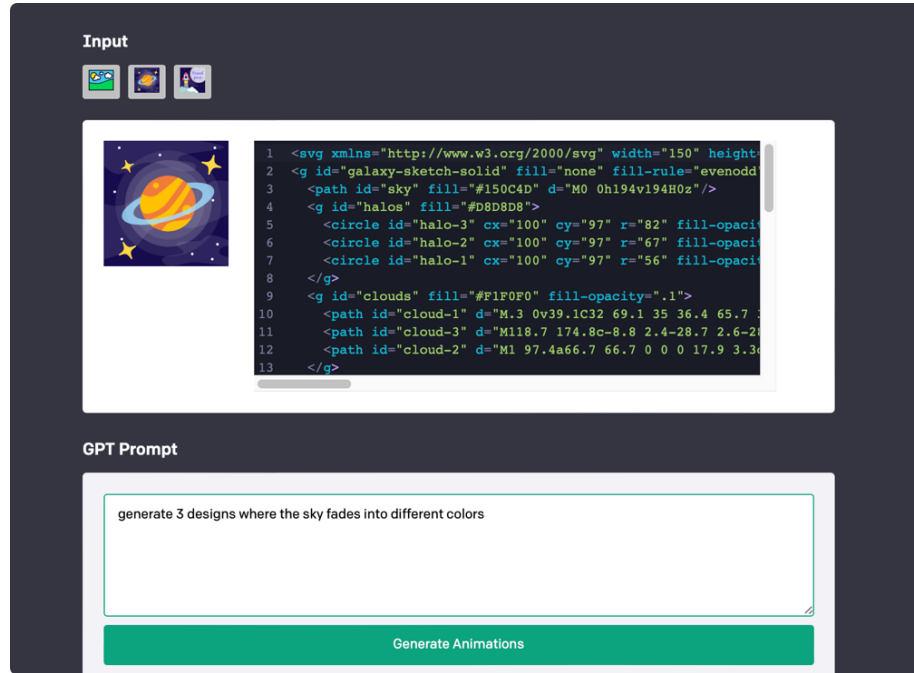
Input

1 <svg xmlns="http://www.w3.org/2000/svg" width="150" height
2 <g id="galaxy-sketch-solid" fill="none" fill-rule="evenodd"
3 <path id="sky" fill="#150C4D" d="M0 0h194v194H0z"/>
4 <g id="halos" fill="#D8D8D8">
5 <circle id="halo-3" cx="100" cy="97" r="82" fill-opaci
6 <circle id="halo-2" cx="100" cy="97" r="67" fill-opaci
7 <circle id="halo-1" cx="100" cy="97" r="56" fill-opaci
8 </g>
9 <g id="clouds" fill="#F1F0F0" fill-opacity=".1">
10 <path id="cloud-1" d="M.3 0v39.1C32 69.1 35 36.4 65.7
11 <path id="cloud-3" d="M118.7 174.8c-8.8 2.4-28.7 2.6-2
12 <path id="cloud-2" d="M1 97.4a66.7 66.7 0 0 0 17.9 3.3
13 </g>

GPT Prompt

generate 3 designs where the sky fades into different colors

Generate Animations